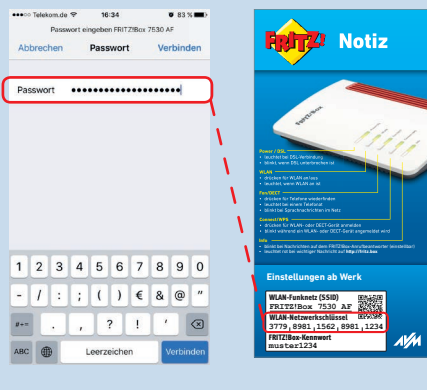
••••○ Telekom.de 16:34 83 %

Passwort eingeben FRITZ!Box 7530 AF

Abbrechen Passwort Verbinden

Passwort ••••••••••••••••••••

1 2 3 4 5 6 7 8 9 0

- / : ; ( ) € & @ "

#+= . , ? ! ' ⌫

ABC Leerzeichen Verbinden

FRITZ! Notiz

Power / DSL
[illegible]

WLAN
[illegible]

Fon/DECT
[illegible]

Connect/WPS
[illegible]

Info
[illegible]

Einstellungen ab Werk

WLAN-Funknetz (SSID)
FRITZ!Box 7530 AF

WLAN-Netzwerkschlüssel
3779,8981,1562,8981,1234

FRITZ!Box-Kennwort
muster1234

AVM